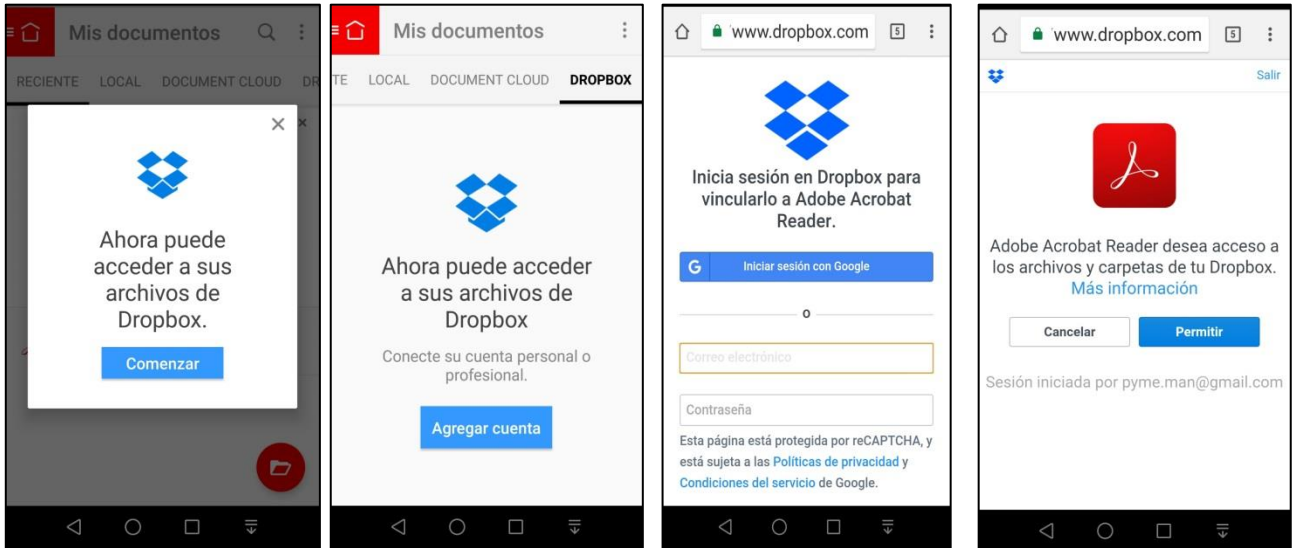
Mis documentos

RECIENTE LOCAL DOCUMENT CLOUD DR

Ahora puede acceder a sus archivos de Dropbox.

Comenzar

Mis documentos

TE LOCAL DOCUMENT CLOUD DROPBOX

Ahora puede acceder a sus archivos de Dropbox

Conecte su cuenta personal o profesional.

Agregar cuenta

www.dropbox.com 5

Inicia sesión en Dropbox para vincularlo a Adobe Acrobat Reader.

Iniciar sesión con Google

o

Correo electrónico

Contraseña

Esta página está protegida por reCAPTCHA, y está sujeta a las Políticas de privacidad y Condiciones del servicio de Google.

www.dropbox.com 5

Salir

Adobe Acrobat Reader desea acceso a los archivos y carpetas de tu Dropbox.
Más información

Cancelar Permitir

Sesión iniciada por pyme.man@gmail.com